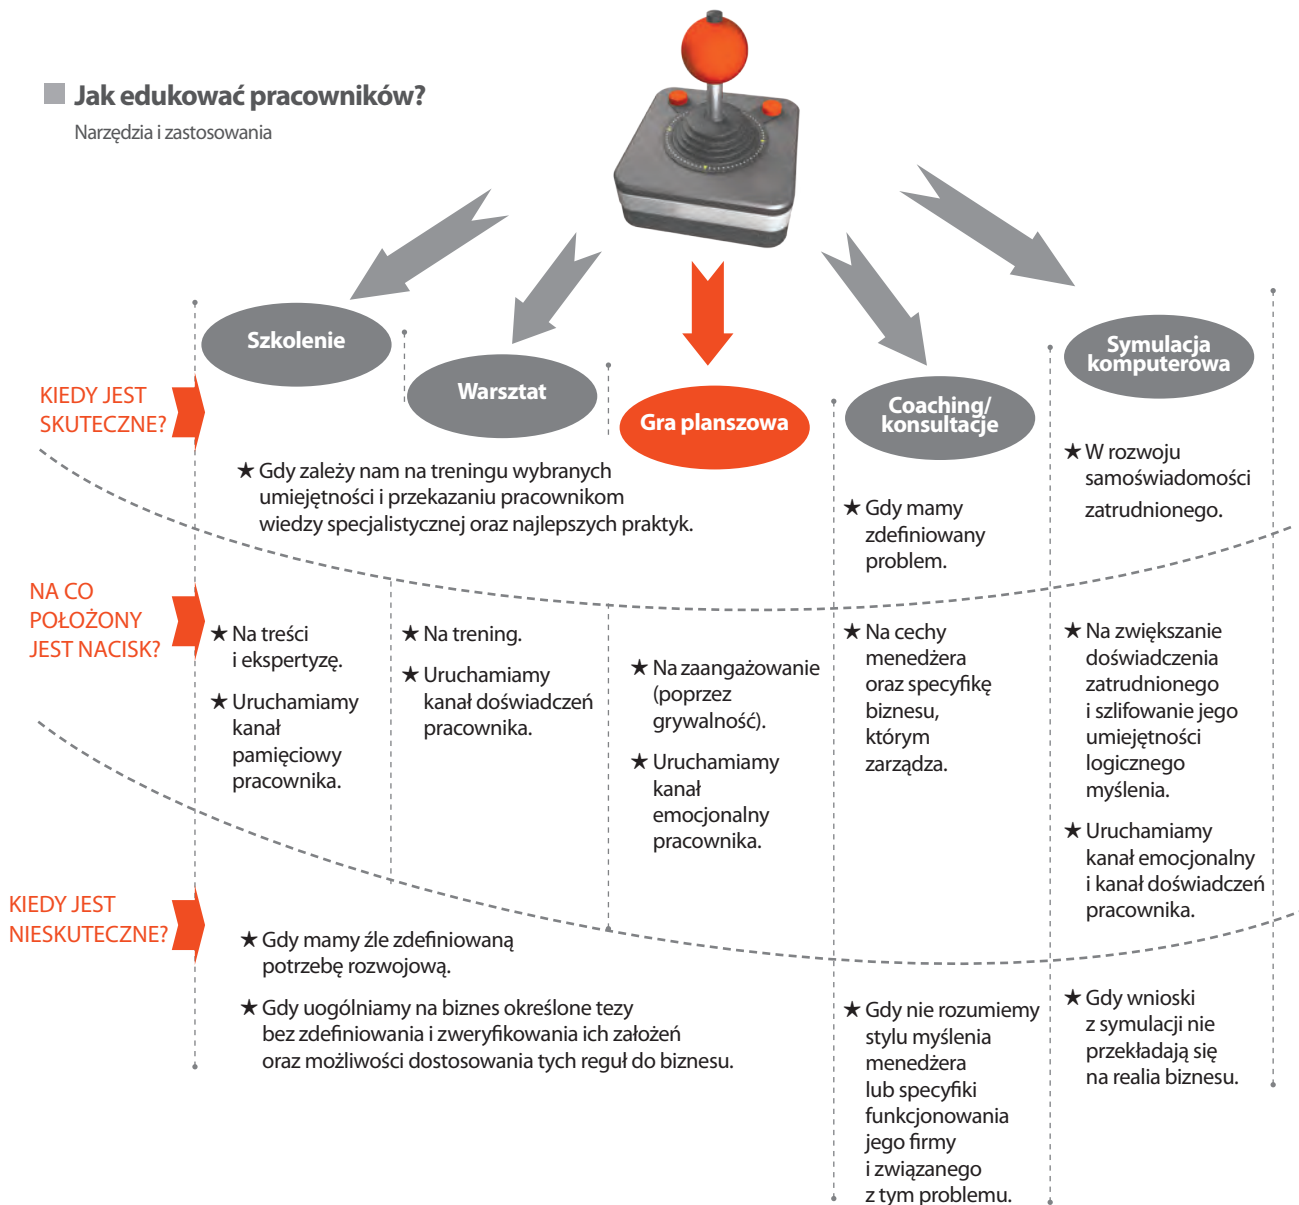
Jak edukować pracowników?
Narzędzia i zastosowania

Szkolenie

Warsztat

Gra planszowa

Coaching/ konsultacje

Symulacja komputerowa

KIEDY JEST SKUTECZNE?

★ Gdy zależy nam na treningu wybranych umiejętności i przekazaniu pracownikom wiedzy specjalistycznej oraz najlepszych praktyk.

★ Gdy mamy zdefiniowany problem.

★ W rozwoju samoświadomości zatrudnionego.

NA CO POŁOŻONY JEST NACISK?

★ Na treści i ekspertyzę.

★ Uruchamiamy kanał pamięciowy pracownika.

★ Na trening.

★ Uruchamiamy kanał doświadczeń pracownika.

★ Na zaangażowanie (poprzez grywalność).

★ Uruchamiamy kanał emocjonalny pracownika.

★ Na cechy menedżera oraz specyfikę biznesu, którym zarządza.

★ Na zwiększanie doświadczenia zatrudnionego i szlifowanie jego umiejętności logicznego myślenia.

★ Uruchamiamy kanał emocjonalny i kanał doświadczeń pracownika.

KIEDY JEST NIESKUTECZNE?

★ Gdy mamy źle zdefiniowaną potrzebę rozwojową.

★ Gdy uogólniamy na biznes określone tezy bez zdefiniowania i zweryfikowania ich założeń oraz możliwości dostosowania tych reguł do biznesu.

★ Gdy nie rozumiemy stylu myślenia menedżera lub specyfiki funkcjonowania jego firmy i związanego z tym problemu.

★ Gdy wnioski z symulacji nie przekładają się na realia biznesu.